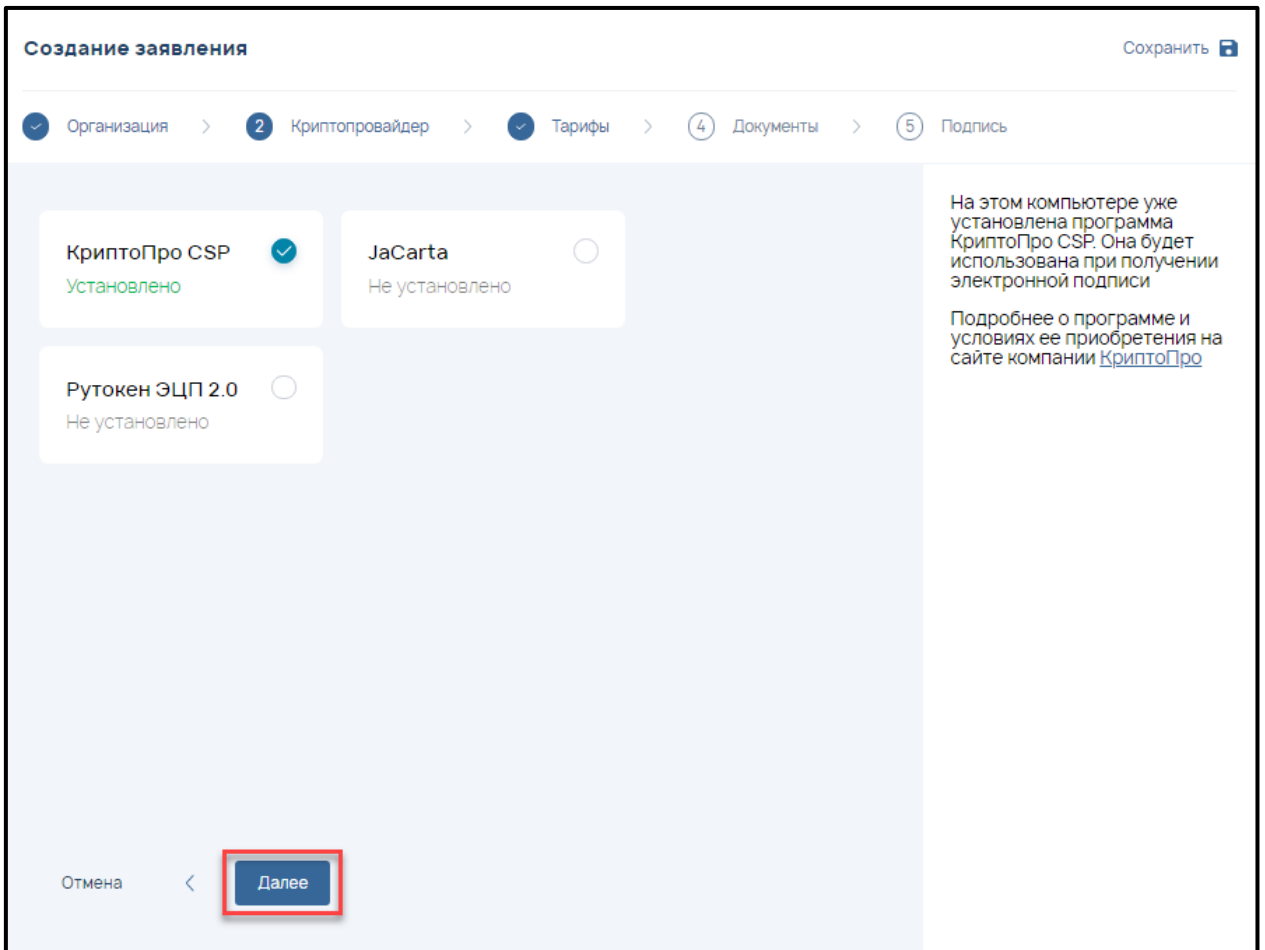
Создание заявления

Сохранить

Организация > 2 Криптопровайдер > Тарифы > 4 Документы > 5 Подпись

КриптоПро CSP
Установлено

JaCarta
Не установлено

Рутокен ЭЦП 2.0
Не установлено

На этом компьютере уже установлена программа КриптоПро CSP. Она будет использована при получении электронной подписи

Подробнее о программе и условиях ее приобретения на сайте компании КриптоПро

Отмена <

Далее